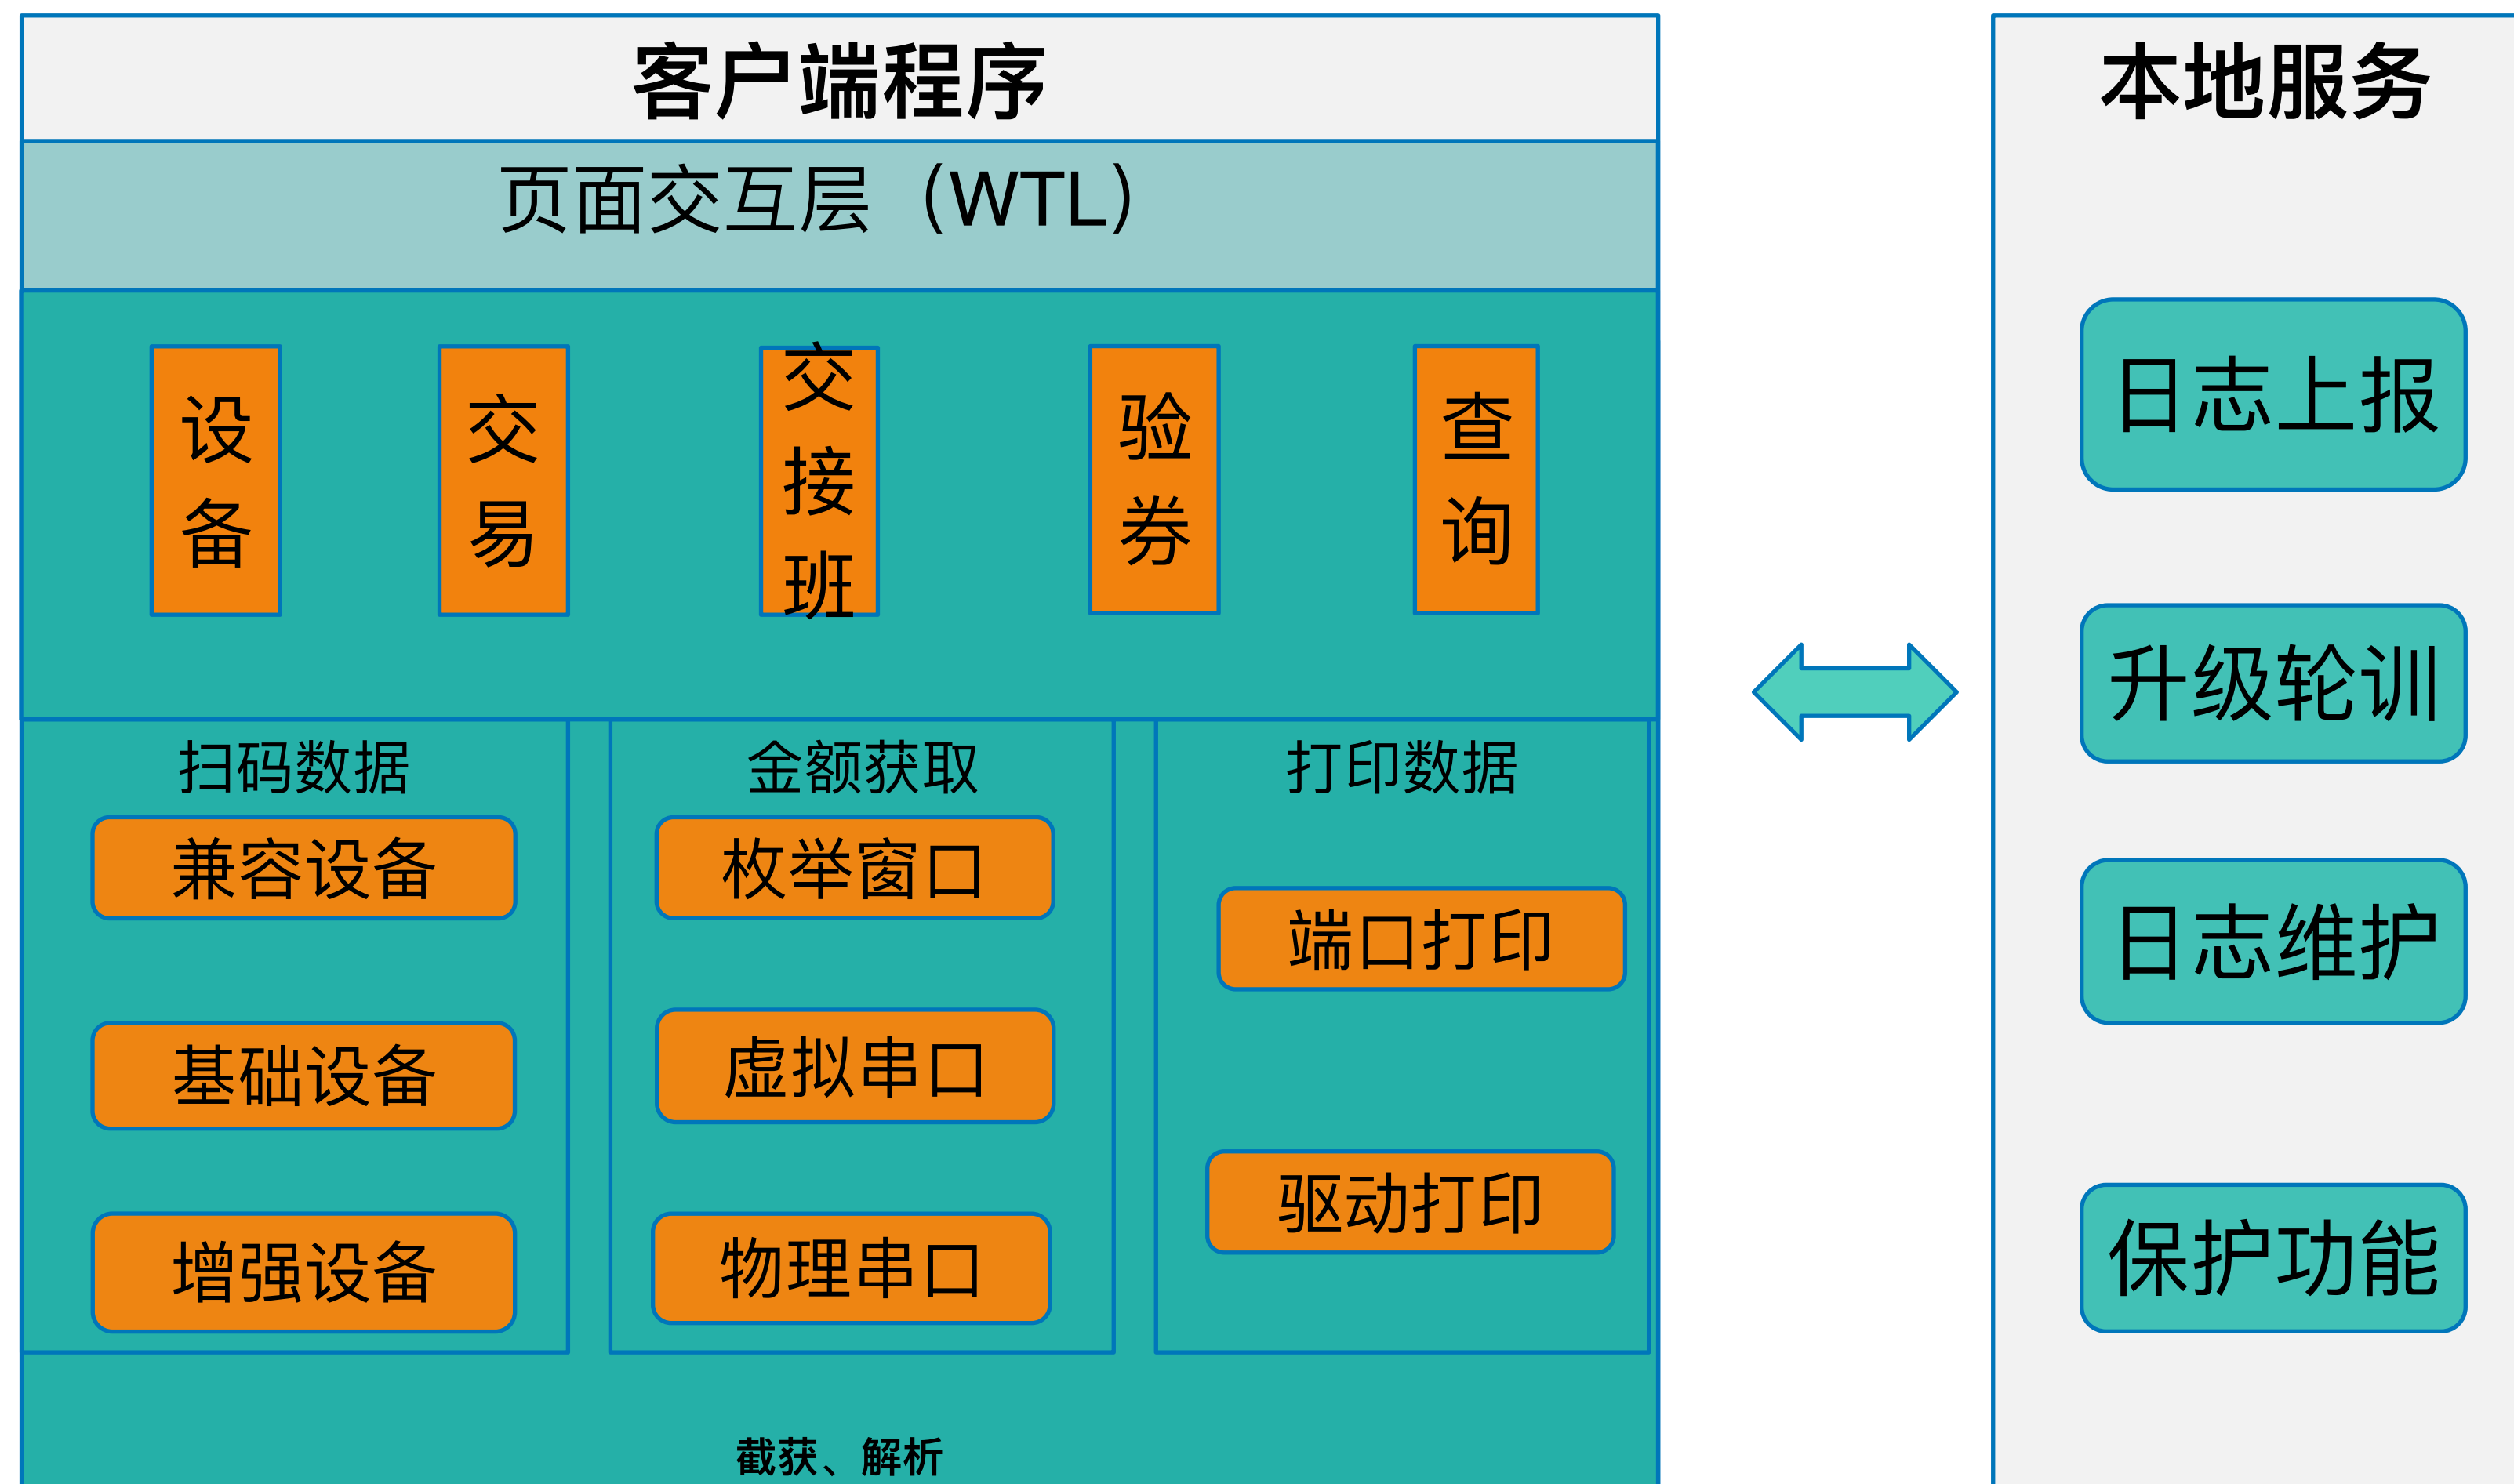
客户端程序

页面交互层（WTL）

设备

交易

交接班

验券

查询

扫码数据

兼容设备

基础设备

增强设备

金额获取

枚举窗口

虚拟串口

物理串口

打印数据

端口打印

驱动打印

截获、解析

本地服务

日志上报

升级轮训

日志维护

保护功能